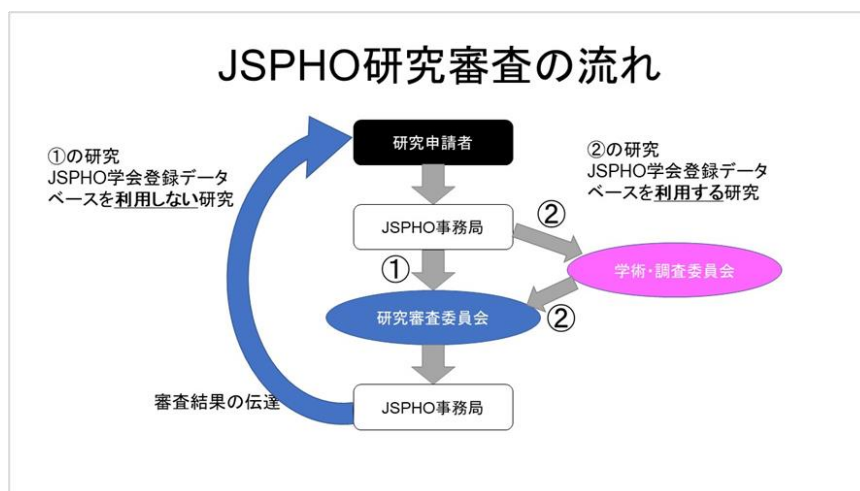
JSPHO研究審査の流れ

①の研究
JSPHO学会登録データベースを利用しない研究

研究申請者

②の研究
JSPHO学会登録データベースを利用する研究

JSPHO事務局

②

①

学術・調査委員会

研究審査委員会

②

審査結果の伝達

JSPHO事務局